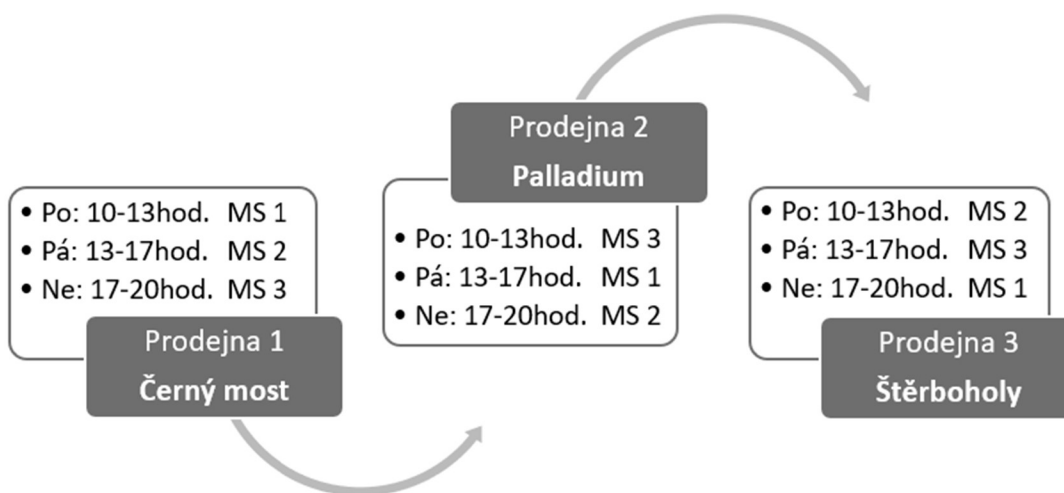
• Po: 10-13hod. MS 1
• Pá: 13-17hod. MS 2
• Ne: 17-20hod. MS 3

Prodejna 1
Černý most

Prodejna 2
Palladium

• Po: 10-13hod. MS 3
• Pá: 13-17hod. MS 1
• Ne: 17-20hod. MS 2

• Po: 10-13hod. MS 2
• Pá: 13-17hod. MS 3
• Ne: 17-20hod. MS 1

Prodejna 3
Štěrboholy